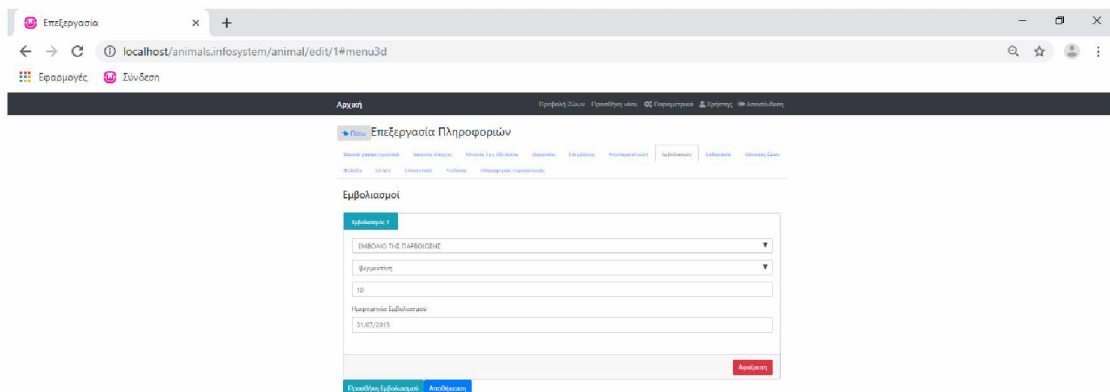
Επεξεργασία

localhost/animals.infosystem/animal/edit/1#menu3d

Εφαρμογές Σύνδεση

Αρχική

Προβολή Ζώων Προσθήκη νέου Παραμετροι Χρήστης Αποσύνδεση

Πίσω Επεξεργασία Πληροφοριών

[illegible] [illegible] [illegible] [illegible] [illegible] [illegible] Εμβολιασμοί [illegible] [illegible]

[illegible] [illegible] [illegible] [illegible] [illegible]

Εμβολιασμοί

Εμβολιασμός 1

ΕΜΒΟΛΙΟ ΤΗΣ ΠΑΡΒΟΙΩΣΗΣ

Φερμεντίνη

10

Ημερομηνία Εμβολιασμού

31/07/2019

Αφαίρεση

Προσθήκη Εμβολιασμού Αποθήκευση